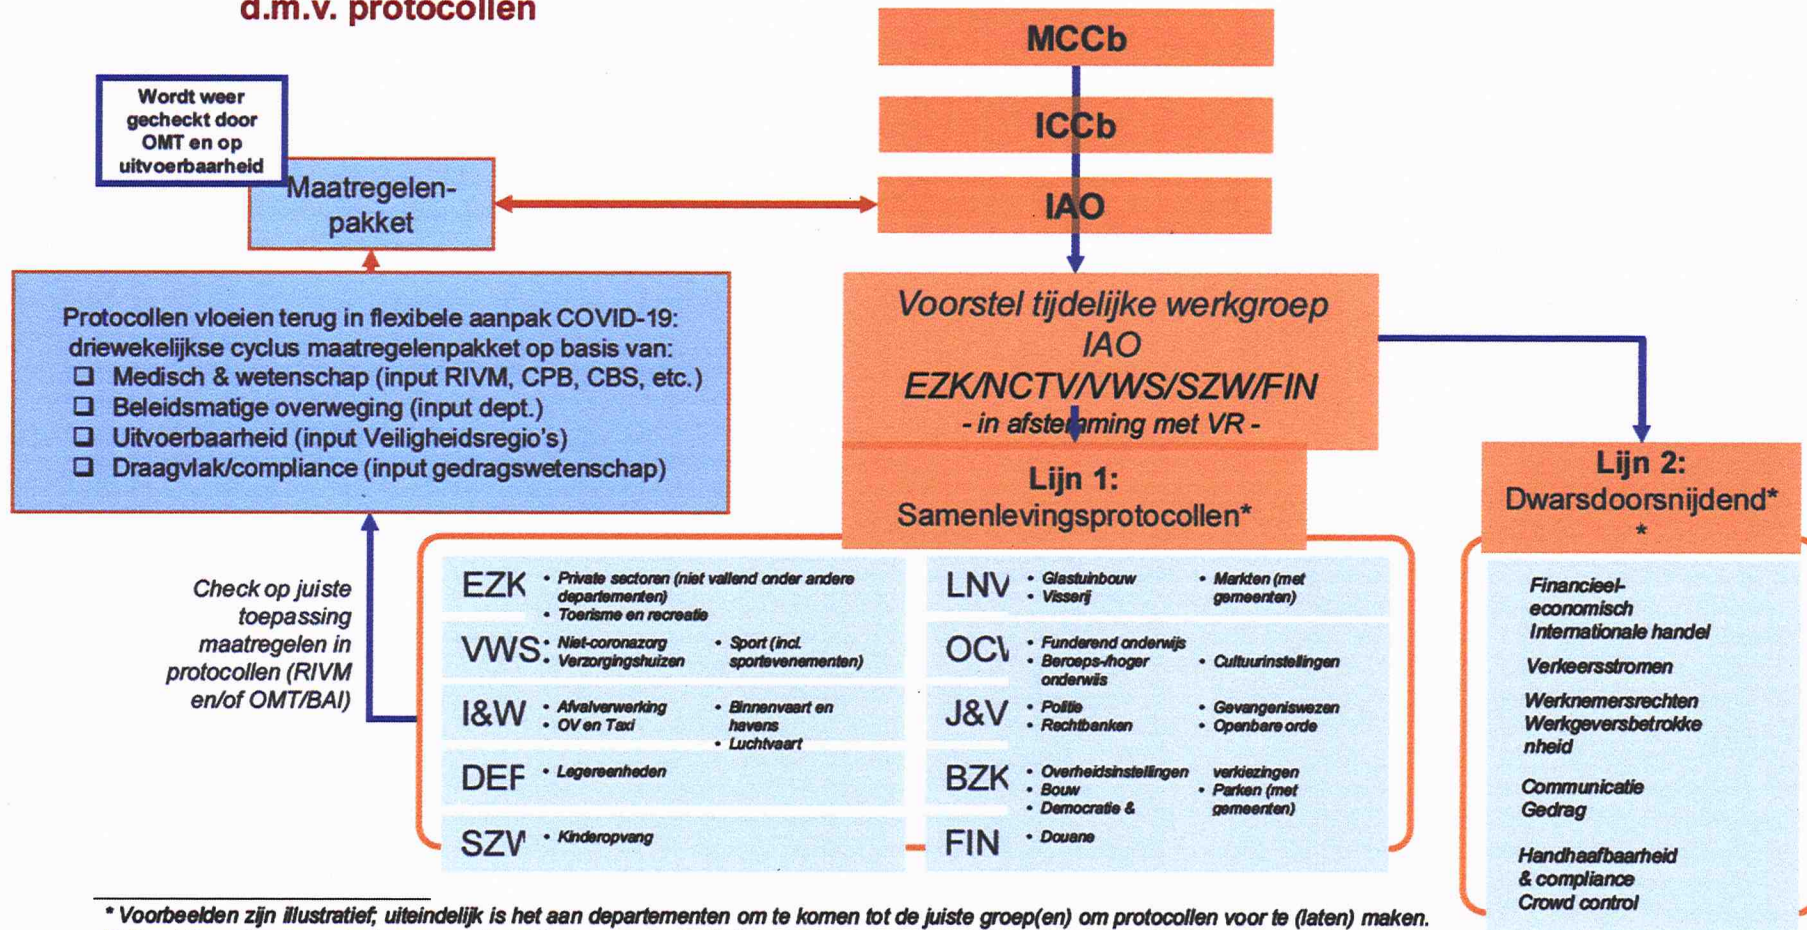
d.m.v. protocollen

MCCb

ICCb

IAO

Wordt weer gecheckt door OMT en op uitvoerbaarheid

Maatregelen-pakket

Protocollen vloeien terug in flexibele aanpak COVID-19: driewekelijkse cyclus maatregelenpakket op basis van:
❑ Medisch & wetenschap (input RIVM, CPB, CBS, etc.)
❑ Beleidsmatige overweging (input dept.)
❑ Uitvoerbaarheid (input Veiligheidsregio's)
❑ Draagvlak/compliance (input gedragswetenschap)

Voorstel tijdelijke werkgroep IAO EZK/NCTV/VWS/SZW/FIN - in afstemming met VR -

Lijn 1: Samenlevingsprotocollen*

Lijn 2: Dwarsdoorsnijdend* *

Check op juiste toepassing maatregelen in protocollen (RIVM en/of OMT/BAI)

EZK • Private sectoren (niet vallend onder andere departementen) • Toerisme en recreatie

VWS: Niet-coronazorg Verzorgingshuizen • Sport (incl. sportevenementen)

I&W • Afvalverwerking • OV en Taxi • Binnenvaart en havens • Luchtvaart

DEF • Legereenheden

SZV • Kinderopvang

LNV • Glastuinbouw • Visserij • Markten (met gemeenten)

OCV • Funderend onderwijs • Beroeps-/hoger onderwijs • Cultuurinstellingen

J&V • Politie • Rechtbanken • Gevangeniswezen • Openbare orde

BZK • Overheidsinstellingen • Bouw • Democratie & verkiezingen • Parken (met gemeenten)

FIN • Douane

Financieel-economisch Internationale handel
Verkeersstromen
Werknemersrechten Werkgeversbetrokkenheid
Communicatie Gedrag
Handhaafbaarheid & compliance Crowd control

* Voorbeelden zijn illustratief; uiteindelijk is het aan departementen om te komen tot de juiste groep(en) om protocollen voor te (laten) maken.